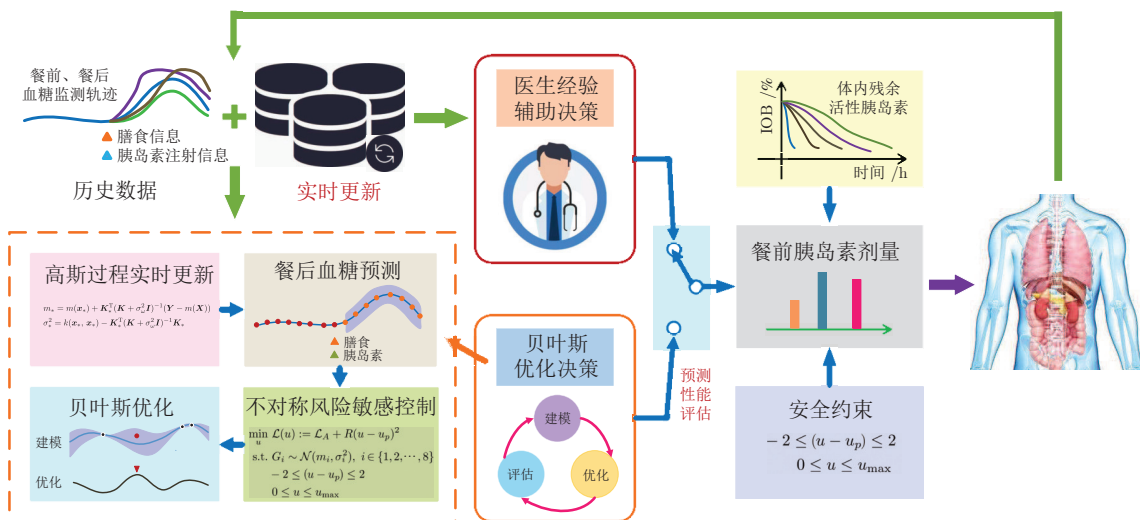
餐前、餐后血糖监测轨迹

膳食信息

胰岛素注射信息

历史数据

实时更新

医生经验辅助决策

IOB /%

体内残余活性胰岛素

时间 /h

餐前胰岛素剂量

高斯过程实时更新

$m_* = m(x_*) + K_*^T(K + \sigma_n^2 I)^{-1}(Y - m(X))$
$\sigma_*^2 = k(x_*, x_*) - K_*^T(K + \sigma_n^2 I)^{-1}K_*$

餐后血糖预测

膳食

胰岛素

贝叶斯优化决策

建模

评估

优化

预测性能评估

贝叶斯优化

建模

优化

不对称风险敏感控制

$\min_u \mathcal{L}(u) := \mathcal{L}_A + R(u - u_p)^2$
s.t. $G_i \sim \mathcal{N}(m_i, \sigma_i^2),\ i \in \{1, 2, \cdots, 8\}$
$-2 \leq (u - u_p) \leq 2$
$0 \leq u \leq u_{\max}$

安全约束

$-2 \leq (u - u_p) \leq 2$
$0 \leq u \leq u_{\max}$